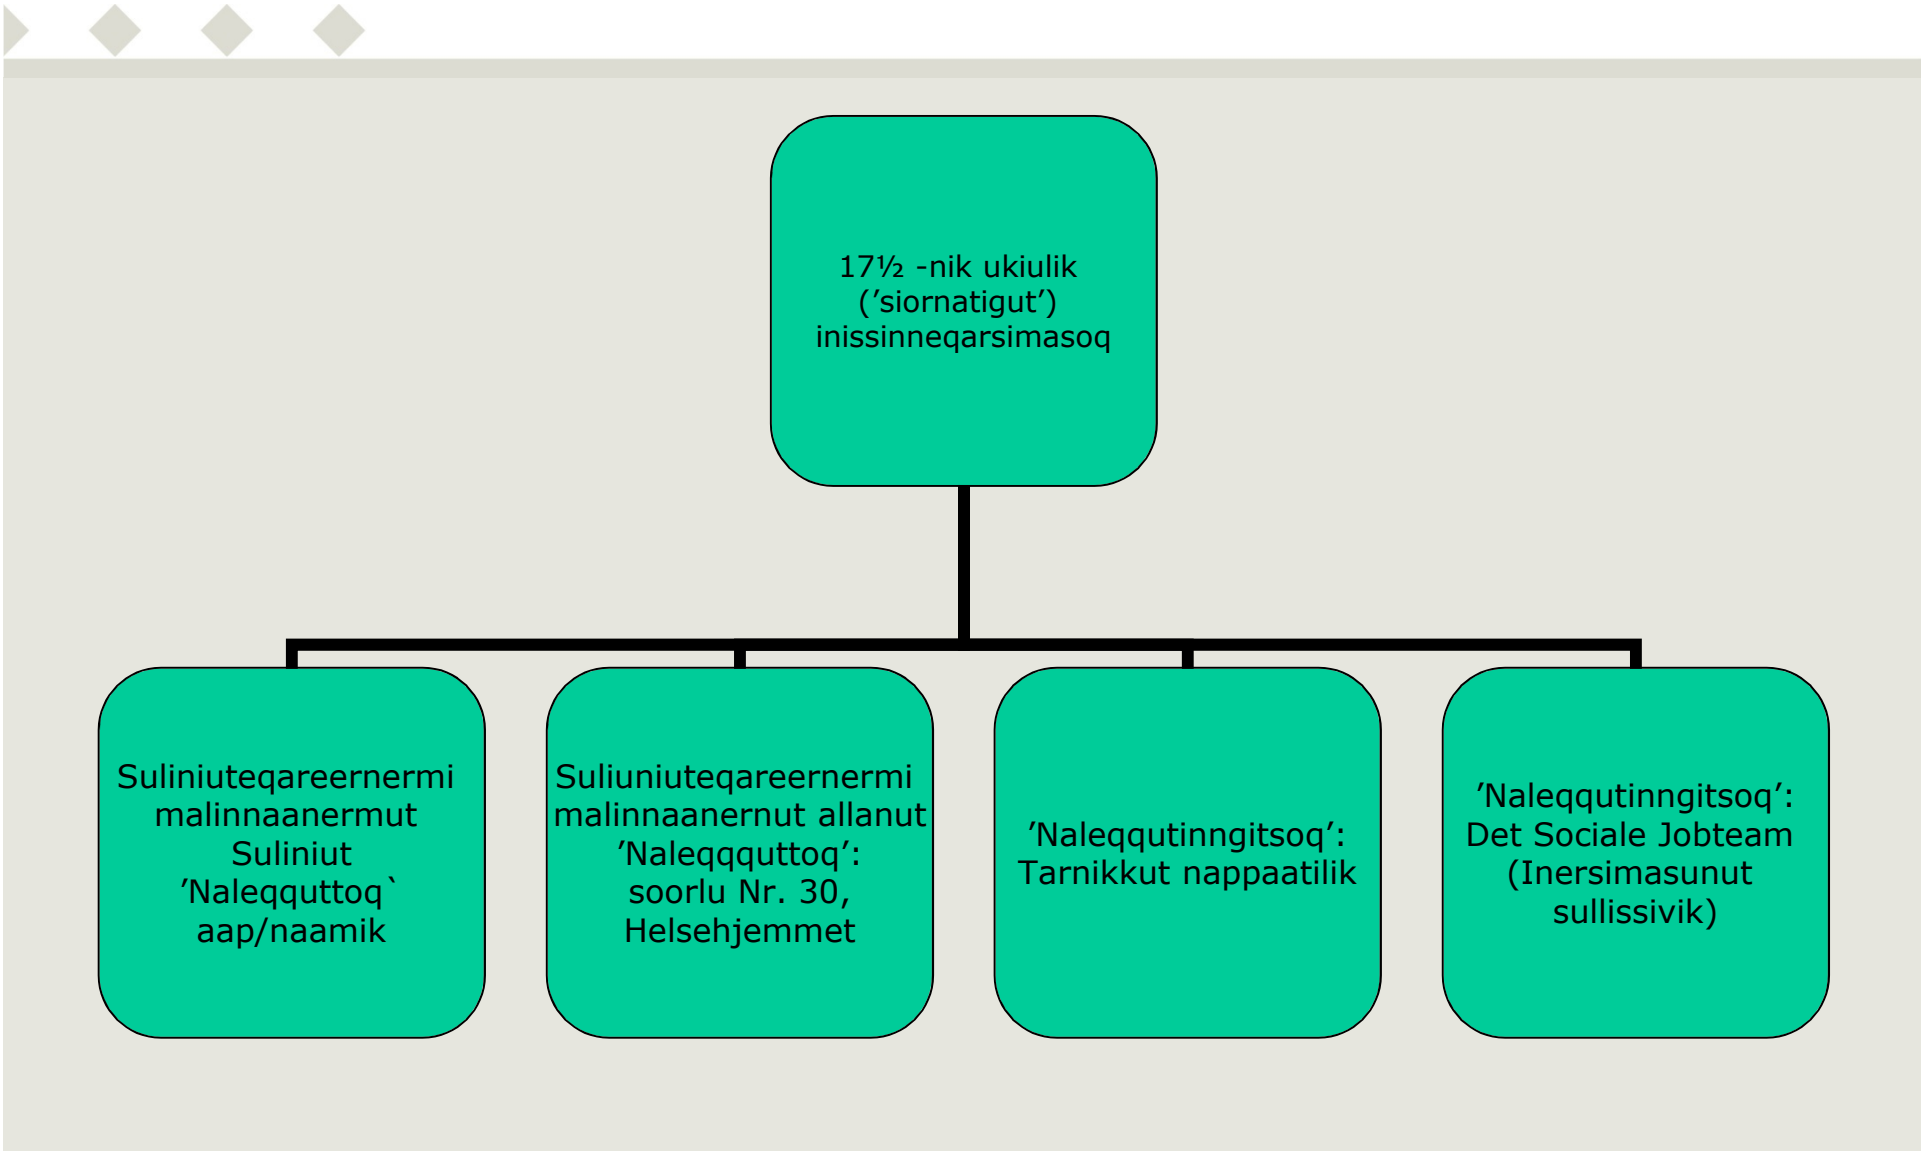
17½ -nik ukiulik ('siornatigut') inissinneqarsimasoq

Suliniuteqareernermi malinnaanermut Suliniut 'Naleqquttoq` aap/naamik

Suliuniuteqareernermi malinnaanernut allanut 'Naleqqquttoq': soorlu Nr. 30, Helsehjemmet

'Naleqqutinngitsoq': Tarnikkut nappaatilik

'Naleqqutinngitsoq': Det Sociale Jobteam (Inersimasunut sullissivik)